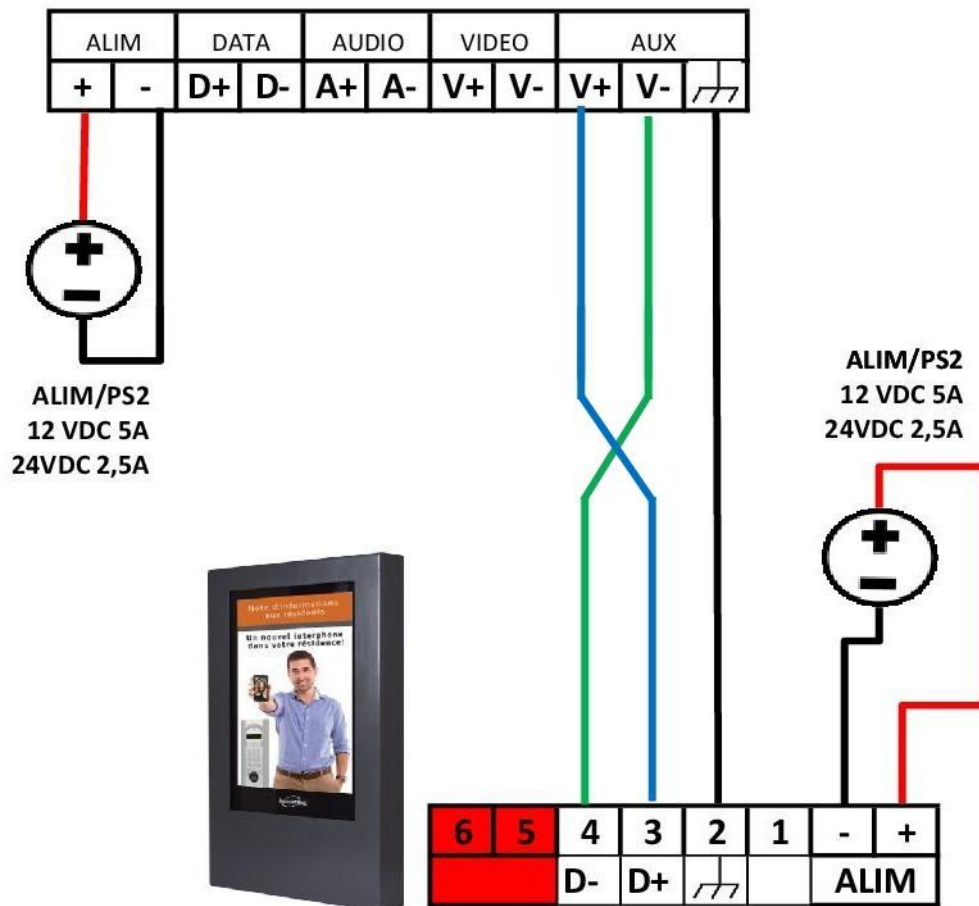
| ALIM | | DATA | | AUDIO | | VIDEO | | AUX | | |
|---|---|---|---|---|---|---|---|---|---|---|
| + | - | D+ | D- | A+ | A- | V+ | V- | V+ | V- | ⏚ |

ALIM/PS2
12 VDC 5A
24VDC 2,5A

ALIM/PS2
12 VDC 5A
24VDC 2,5A

Note d'informations aux résidents

Un nouvel interphone dans votre résidence!

| 6 | 5 | 4 | 3 | 2 | 1 | - | + |
|---|---|---|---|---|---|---|---|
| | | D- | D+ | ⏚ | | ALIM | |